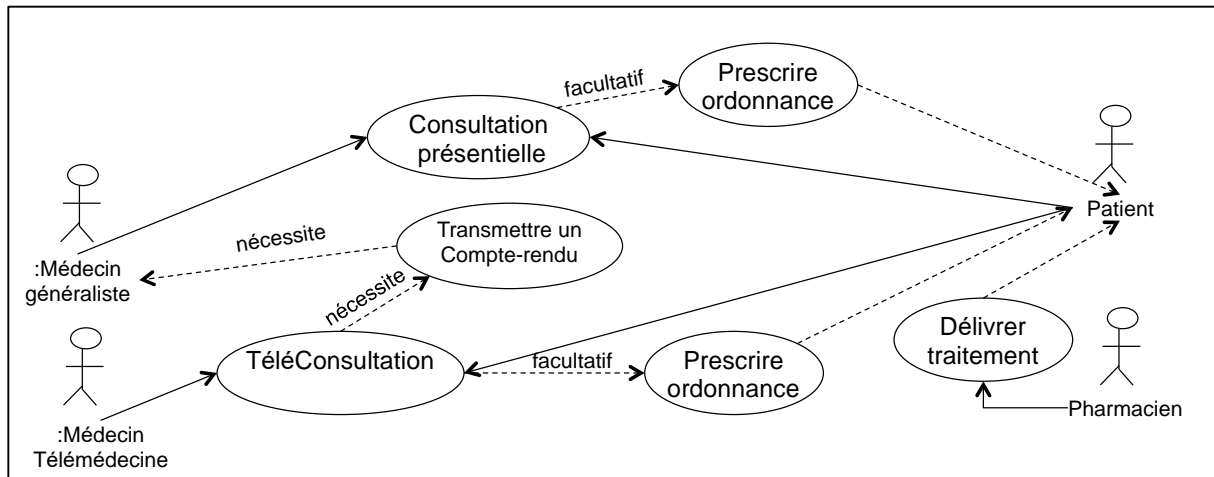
facultatif

Prescrire ordonnance

Consultation présentielle

Patient

:Médecin généraliste

nécessite

Transmettre un Compte-rendu

nécessite

TéléConsultation

facultatif

Prescrire ordonnance

Délivrer traitement

Pharmacien

:Médecin Télémédecine